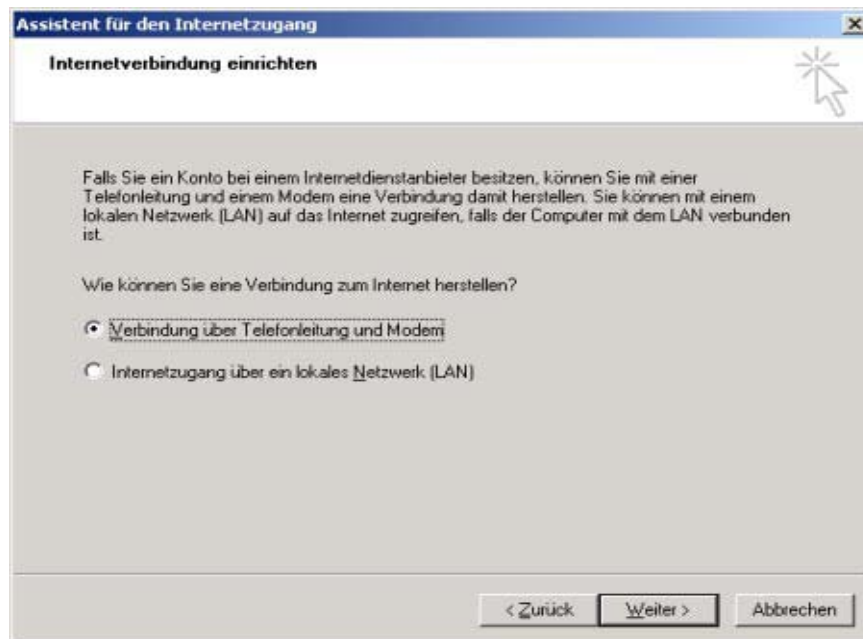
Assistent für den Internetzugang

×

Internetverbindung einrichten

Falls Sie ein Konto bei einem Internetdienstanbieter besitzen, können Sie mit einer Telefonleitung und einem Modem eine Verbindung damit herstellen. Sie können mit einem lokalen Netzwerk (LAN) auf das Internet zugreifen, falls der Computer mit dem LAN verbunden ist.

Wie können Sie eine Verbindung zum Internet herstellen?

Verbindung über Telefonleitung und Modem

Internetzugang über ein lokales Netzwerk (LAN)

< Zurück

Weiter >

Abbrechen